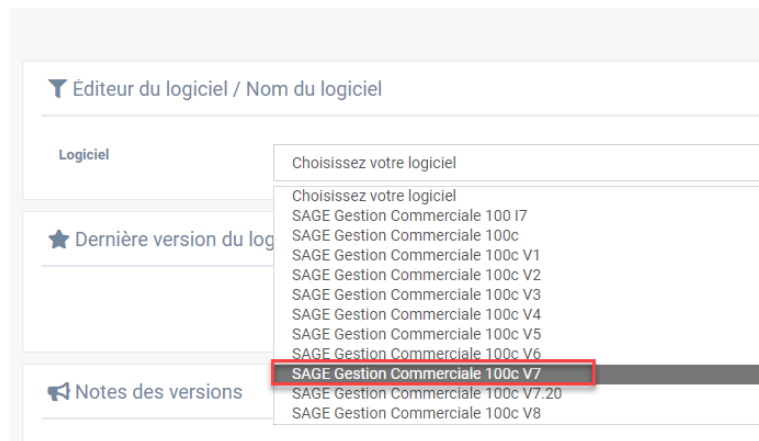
Éditeur du logiciel / Nom du logiciel

Logiciel

Choisissez votre logiciel

Choisissez votre logiciel
SAGE Gestion Commerciale 100 I7
SAGE Gestion Commerciale 100c
SAGE Gestion Commerciale 100c V1
SAGE Gestion Commerciale 100c V2
SAGE Gestion Commerciale 100c V3
SAGE Gestion Commerciale 100c V4
SAGE Gestion Commerciale 100c V5
SAGE Gestion Commerciale 100c V6
SAGE Gestion Commerciale 100c V7
SAGE Gestion Commerciale 100c V7.20
SAGE Gestion Commerciale 100c V8

Dernière version du log

Notes des versions